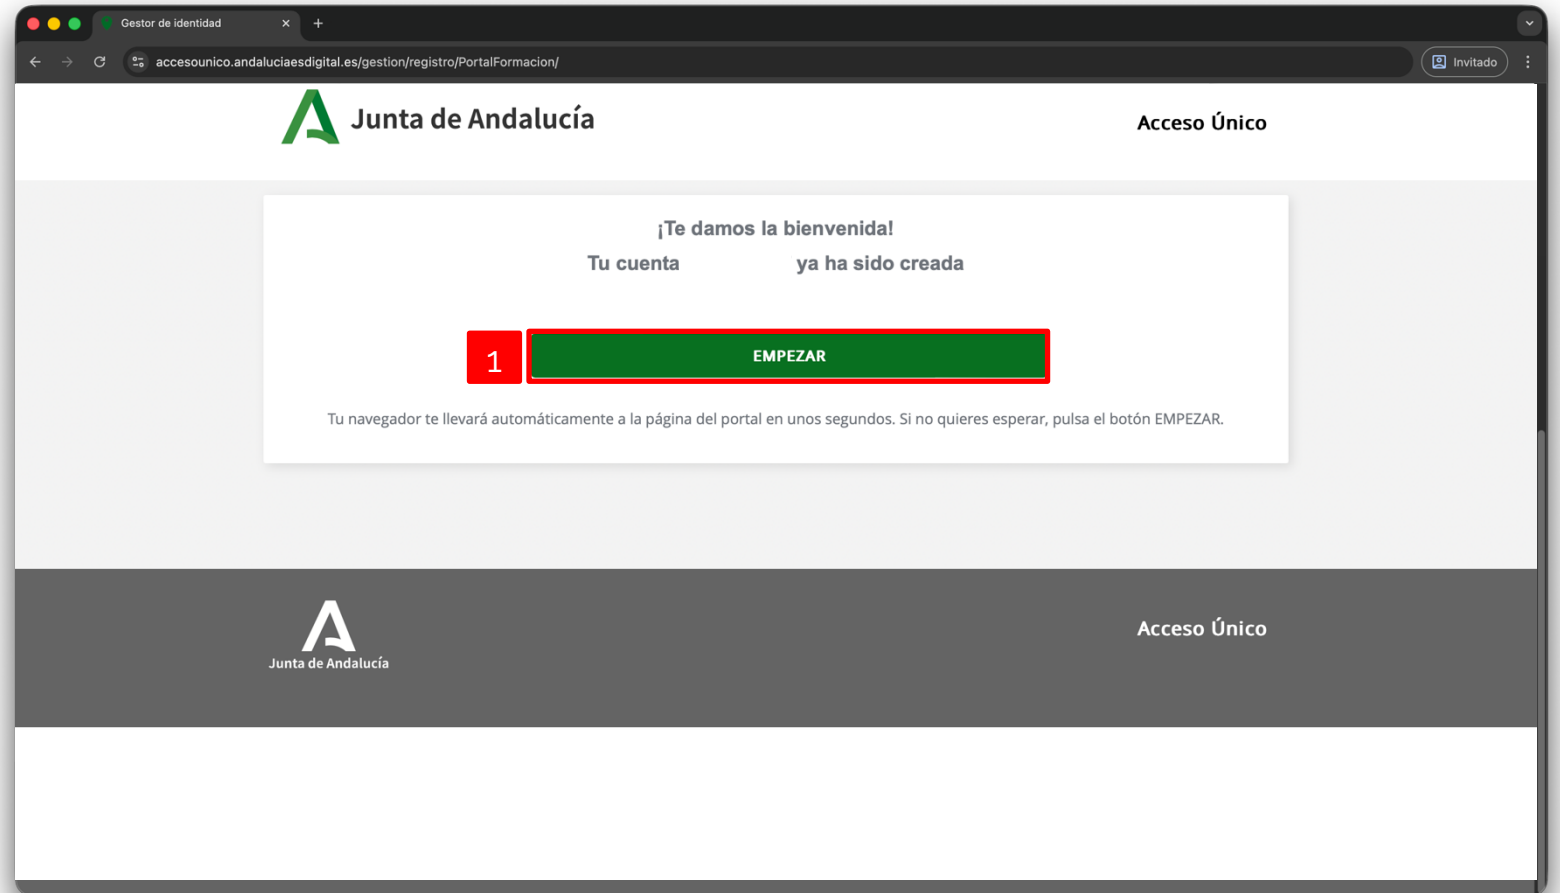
Gestor de identidad

accesounico.andaluciaesdigital.es/gestion/registro/PortalFormacion/

Invitado

Junta de Andalucía

Acceso Único

¡Te damos la bienvenida!

Tu cuenta ya ha sido creada

1

EMPEZAR

Tu navegador te llevará automáticamente a la página del portal en unos segundos. Si no quieres esperar, pulsa el botón EMPEZAR.

Junta de Andalucía

Acceso Único